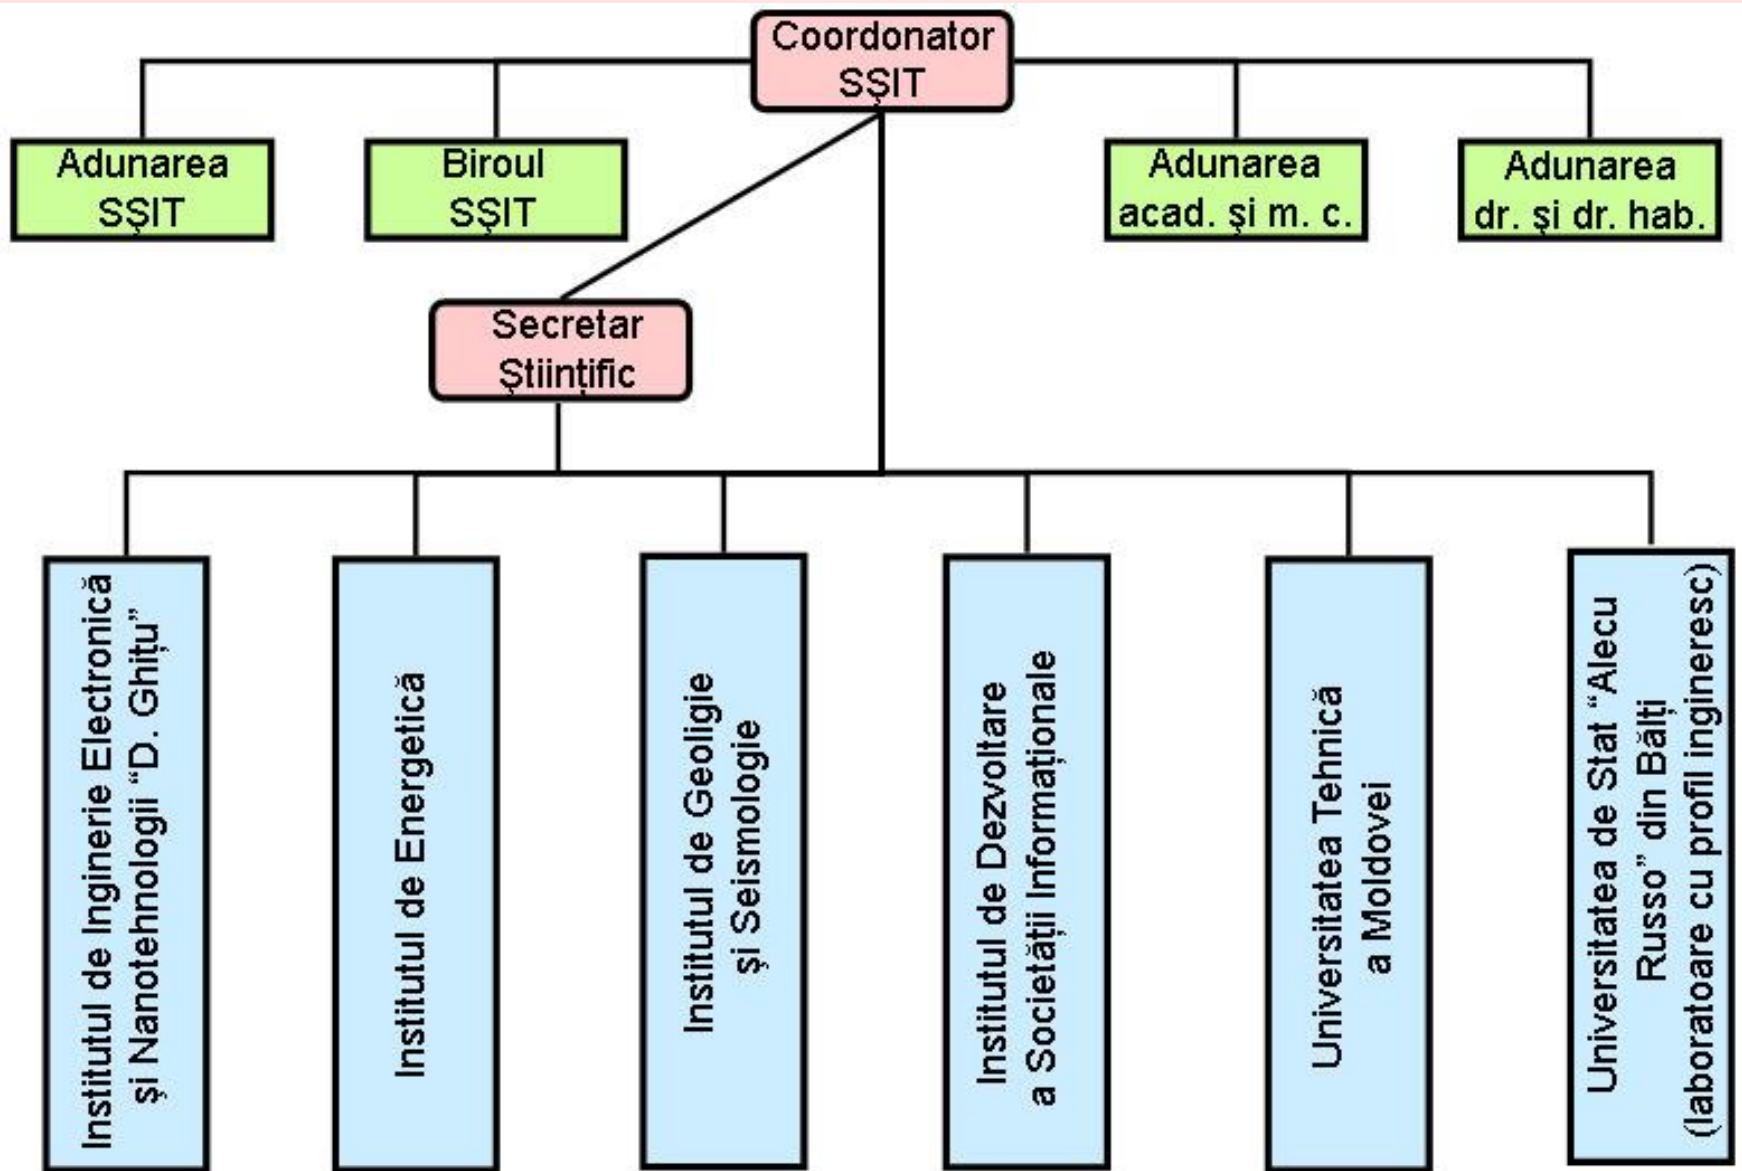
Coordonator SŞIT

Adunarea SŞIT

Biroul SŞIT

Adunarea acad. şi m. c.

Adunarea dr. şi dr. hab.

Secretar Ştiinţific

Institutul de Inginerie Electronică şi Nanotehnologii "D. Ghiţu"

Institutul de Energetică

Institutul de Geoligie şi Seismologie

Institutul de Dezvoltare a Societăţii Informaţionale

Universitatea Tehnică a Moldovei

Universitatea de Stat "Alecu Russo" din Bălţi (laboratoare cu profil ingineresc)